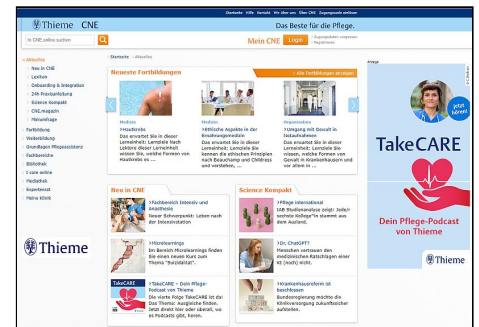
Startseite | Hilfe | Kontakt | Wir über uns | Über CNE | Zugangsdaten anfordern

Thieme CNE

Das Beste für die Pflege.

In CNE.online suchen

Mein CNE Login

Zugangsdaten vergessen
Registrieren

Aktuelles
Neu in CNE
Lexikon
Onboarding & Integration
24h Praxisanleitung
Science Kompakt
CNE.magazin
Weiterbildung
Fortbildung
Weiterbildung
Grundlagen Pflegewissen
Fachbereiche
Bibliothek
Tipps & Tricks
Mediathek
Expertenrat
Meine Klinik

Startseite > Aktuelles

Neueste Fortbildungen

Alle Fortbildungen anzeigen

Medizin
Hautkrebs
Das erwartet Sie in dieser Lerneinheit: Lernziele Nach Lektüre dieser Lerneinheit wissen Sie, welche Formen von Hautkrebs es ...

Medizin
Ethische Aspekte in der Ernährungsmedizin
Das erwartet Sie in dieser Lerneinheit: Lernziele Sie kennen die ethischen Prinzipien nach Beauchamp und Childress und verstehen, ...

Management
Umgang mit Gewalt in Gesundheitsberufen
Das erwartet Sie in dieser Lerneinheit: Lernziele Sie wissen, welche Formen von Gewalt in Krankenhäusern und vor allem in ...

Neu in CNE

Fachbereich Intensiv- und Anästhesie
Neuer Schwerpunkt: Lehren nach der Intensivstation

Microlearnings
Im Bereich Microlearnings finden Sie einen neuen Kurs zum Thema "Sozialdaten".

TakeCARE

TakeCARE – Dein Pflege-Podcast von Thieme
Die vierte Folge TakeCARE ist da: Das Thema: Ausgleiche finden. Jetzt direkt hier oder überall, wo es Podcasts gibt, hören.

Science Kompakt

Pflege international
IAB Studienanalyse zeigt: Jede/r sechste Kollege*in stammt aus dem Ausland.

Dr. ChatGPT?
Menschen vertrauen den medizinischen Ratschlägen einer KI (noch) nicht.

Krankenhausreform ist beschlossen
Bundesregierung möchte die Klinikversorgung zukunftssicher aufstellen.

Thieme

Anzeige

jetzt hören!

TakeCARE

Dein Pflege-Podcast von Thieme

Thieme